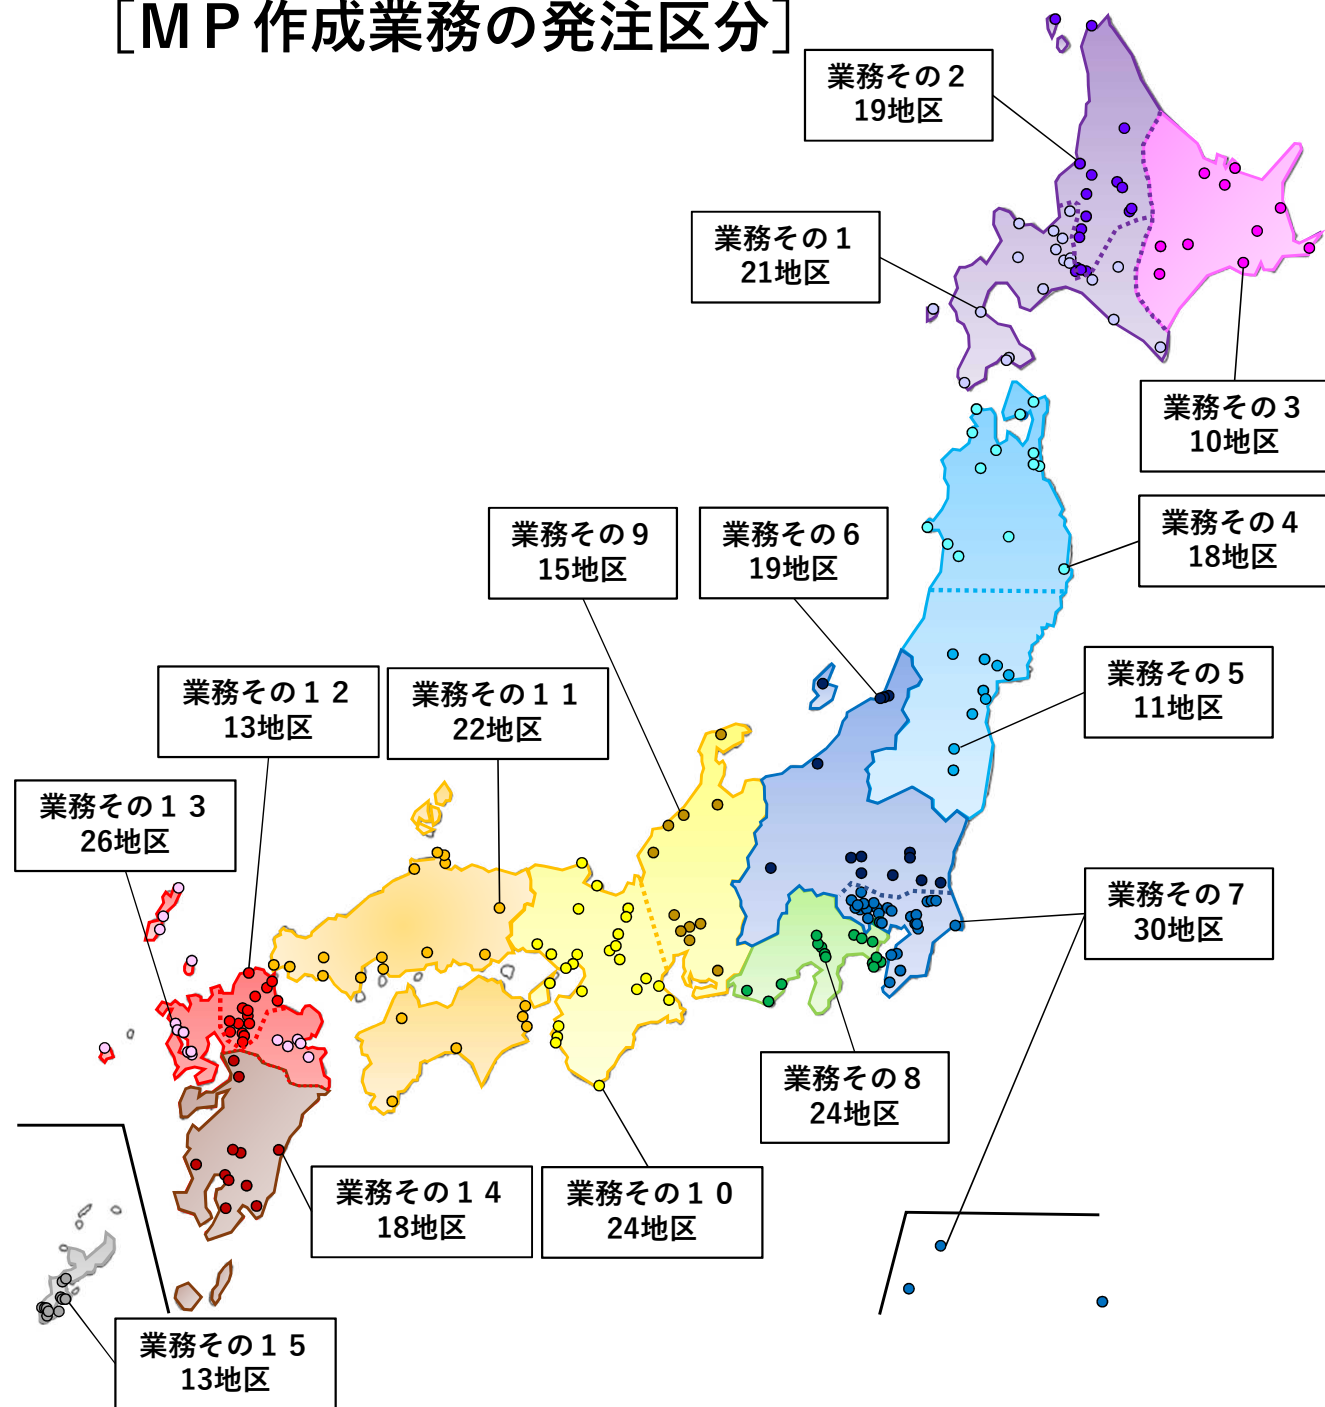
[ＭＰ作成業務の発注区分]

業務その２
19地区

業務その１
21地区

業務その３
10地区

業務その４
18地区

業務その９
15地区

業務その６
19地区

業務その５
11地区

業務その１２
13地区

業務その１１
22地区

業務その１３
26地区

業務その７
30地区

業務その８
24地区

業務その１４
18地区

業務その１０
24地区

業務その１５
13地区